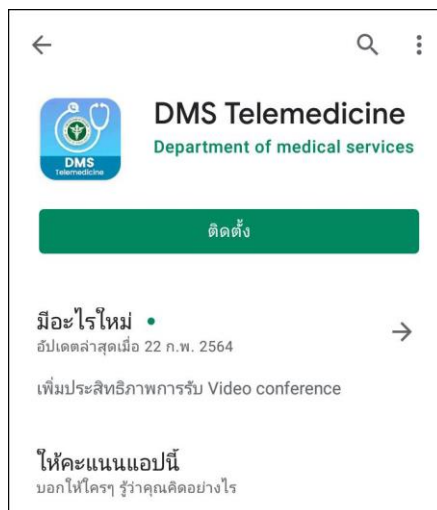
DMS
Telemedicine

DMS Telemedicine
Department of medical services

ติดตั้ง

มีอะไรใหม่ •
อัปเดตล่าสุดเมื่อ 22 ก.พ. 2564

เพิ่มประสิทธิภาพการรับ Video conference

ให้คะแนนแอปนี้
บอกให้ใครๆ รู้ว่าคุณคิดอย่างไร